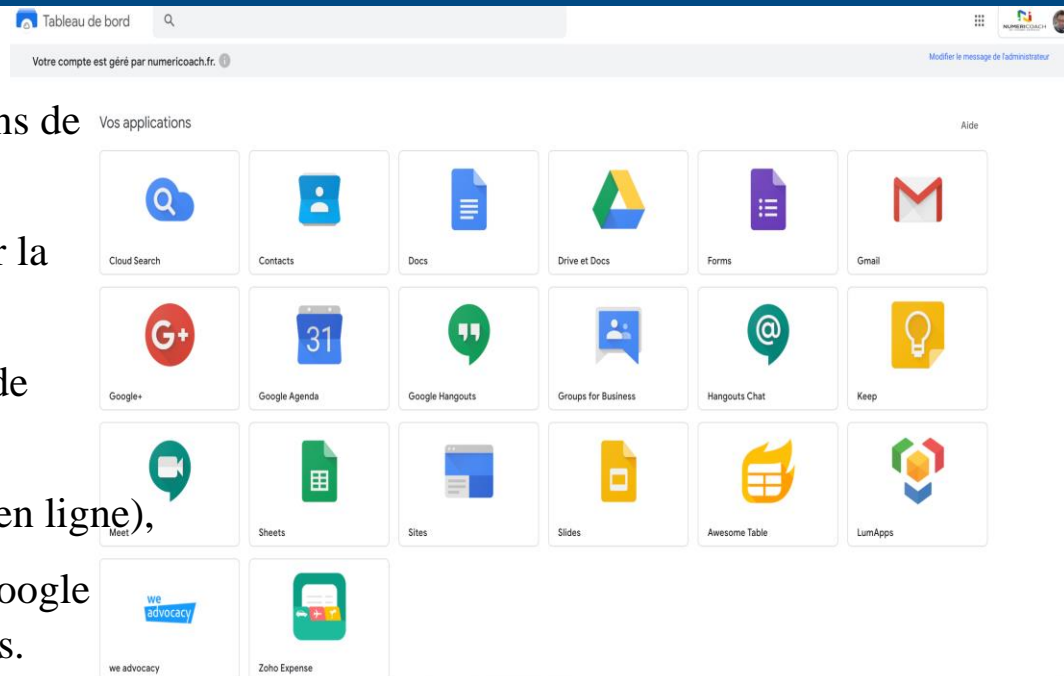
Tableau de bord

Votre compte est géré par numericoach.fr.

Modifier le message de l'administrateur

ns de

r la

de

en ligne),

oogle

s.

Vos applications

Aide

Cloud Search

Contacts

Docs

Drive et Docs

Forms

Gmail

G+

Google+

31

Google Agenda

Google Hangouts

Groups for Business

Hangouts Chat

Keep

Meet

Sheets

Sites

Slides

Awesome Table

LumApps

we advocacy

we advocacy

Zoho Expense